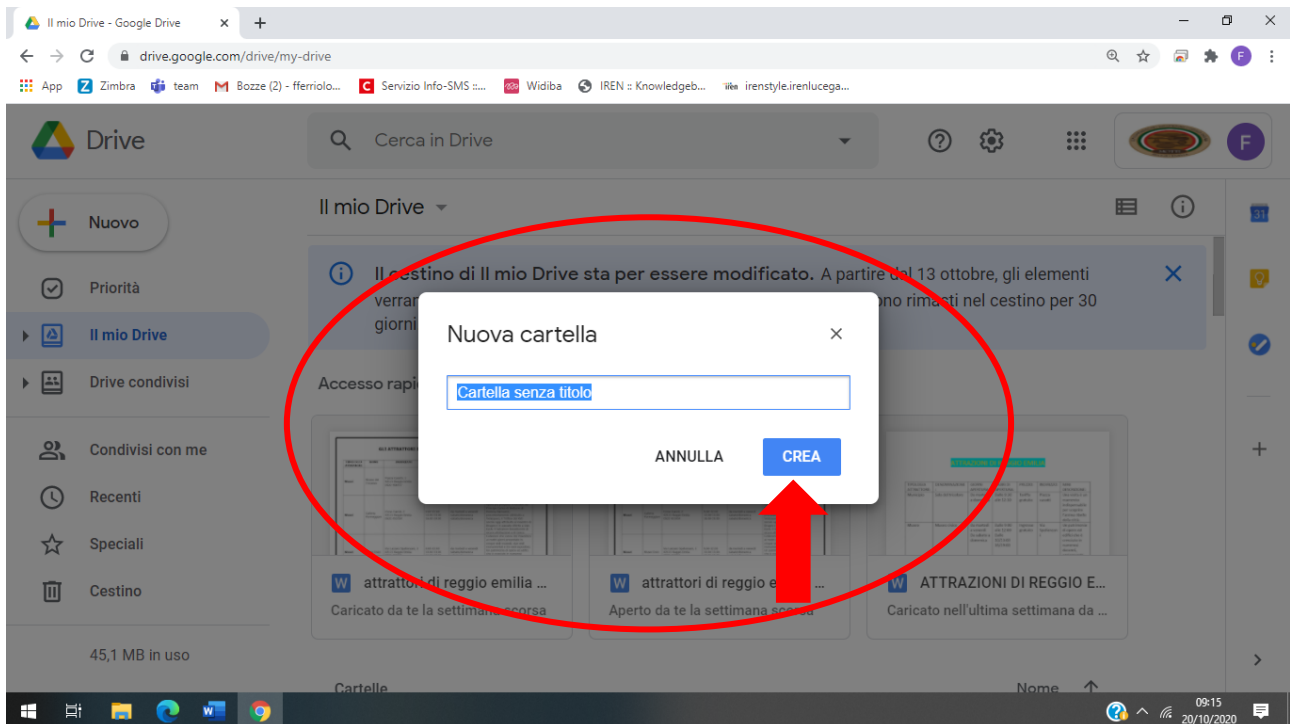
Il mio Drive - Google Drive ×

drive.google.com/drive/my-drive

App Zimbra team Bozze (2) - fferriolo... Servizio Info-SMS :... Widiba IREN :: Knowledgeb... irenstyle.irenlucega...

Drive

Cerca in Drive

F

Nuovo

Priorità

Il mio Drive

Drive condivisi

Condivisi con me

Recenti

Speciali

Cestino

45,1 MB in uso

Il mio Drive

Il cestino di Il mio Drive sta per essere modificato. A partire dal 13 ottobre, gli elementi verra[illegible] ono rimasti nel cestino per 30 giorni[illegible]

Accesso rapi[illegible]

Nuova cartella

Cartella senza titolo

ANNULLA

CREA

attrattori di reggio emilia ...
Caricato da te la settimana scorsa

attrattori di reggio e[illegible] ...
Aperto da te la settimana scorsa

ATTRAZIONI DI REGGIO E...
Caricato nell'ultima settimana da ...

Cartelle

Nome

09:15
20/10/2020